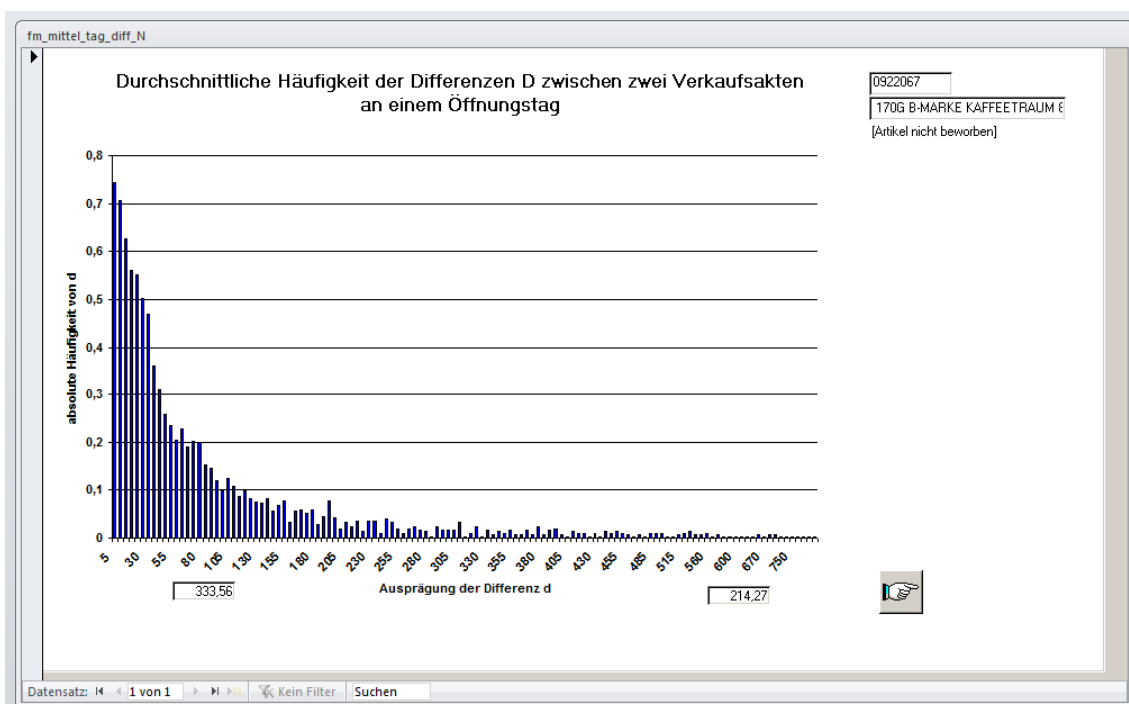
fm_mittel_tag_diff_N

Durchschnittliche Häufigkeit der Differenzen D zwischen zwei Verkaufsakten an einem Öffnungstag

0922067
170G B-MARKE KAFFEETRAUM 8
[Artikel nicht beworben]

absolute Häufigkeit von d

0,8
0,7
0,6
0,5
0,4
0,3
0,2
0,1
0

5 30 55 80 105 130 155 180 205 230 255 280 305 330 355 380 405 430 455 485 515 560 600 670 750

Ausprägung der Differenz d

333,56

214,27

Datensatz: I◀ ◀ 1 von 1 ▶ ▶I Kein Filter Suchen